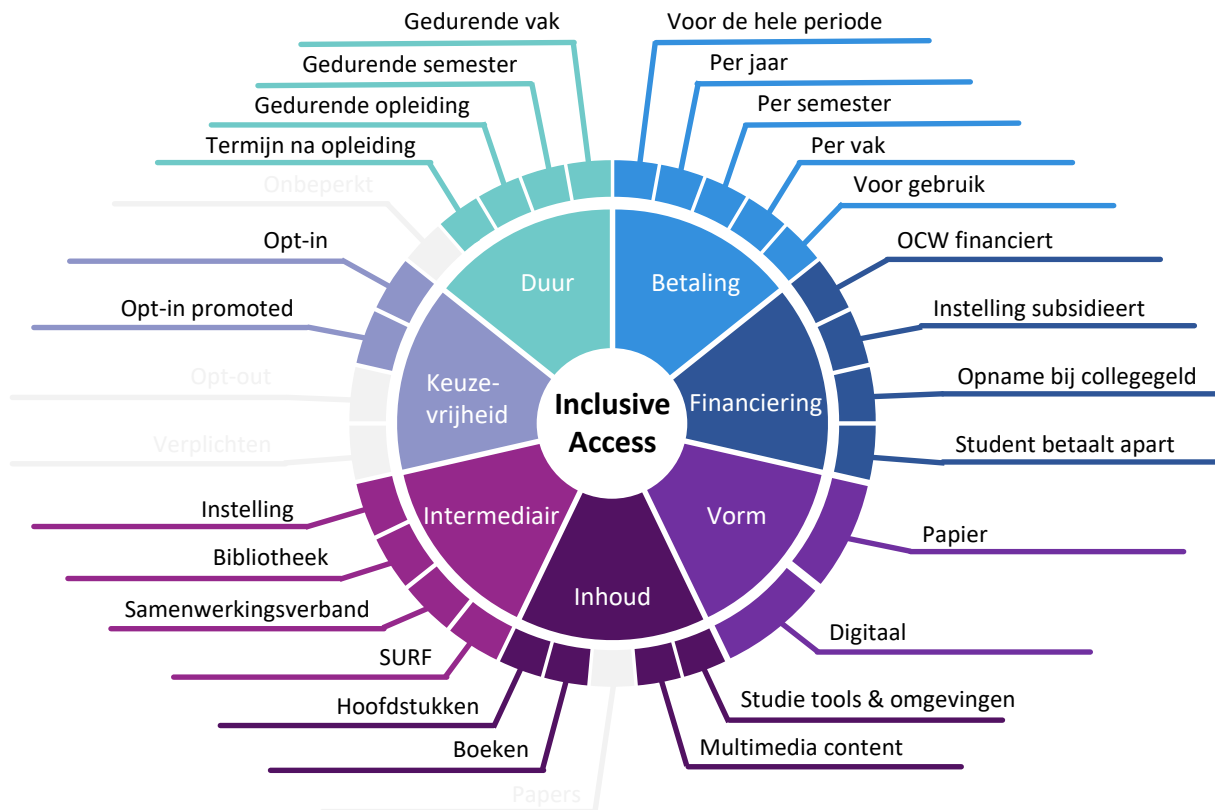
Inclusive Access

Duur
Gedurende vak
Gedurende semester
Gedurende opleiding
Termijn na opleiding
Onbeperkt

Betaling
Voor de hele periode
Per jaar
Per semester
Per vak
Voor gebruik

Financiering
OCW financiert
Instelling subsidieert
Opname bij collegegeld
Student betaalt apart

Vorm
Papier
Digitaal

Inhoud
Studie tools & omgevingen
Multimedia content
Papers
Boeken
Hoofdstukken

Intermediair
SURF
Samenwerkingsverband
Bibliotheek
Instelling

Keuze-vrijheid
Verplichten
Opt-out
Opt-in promoted
Opt-in